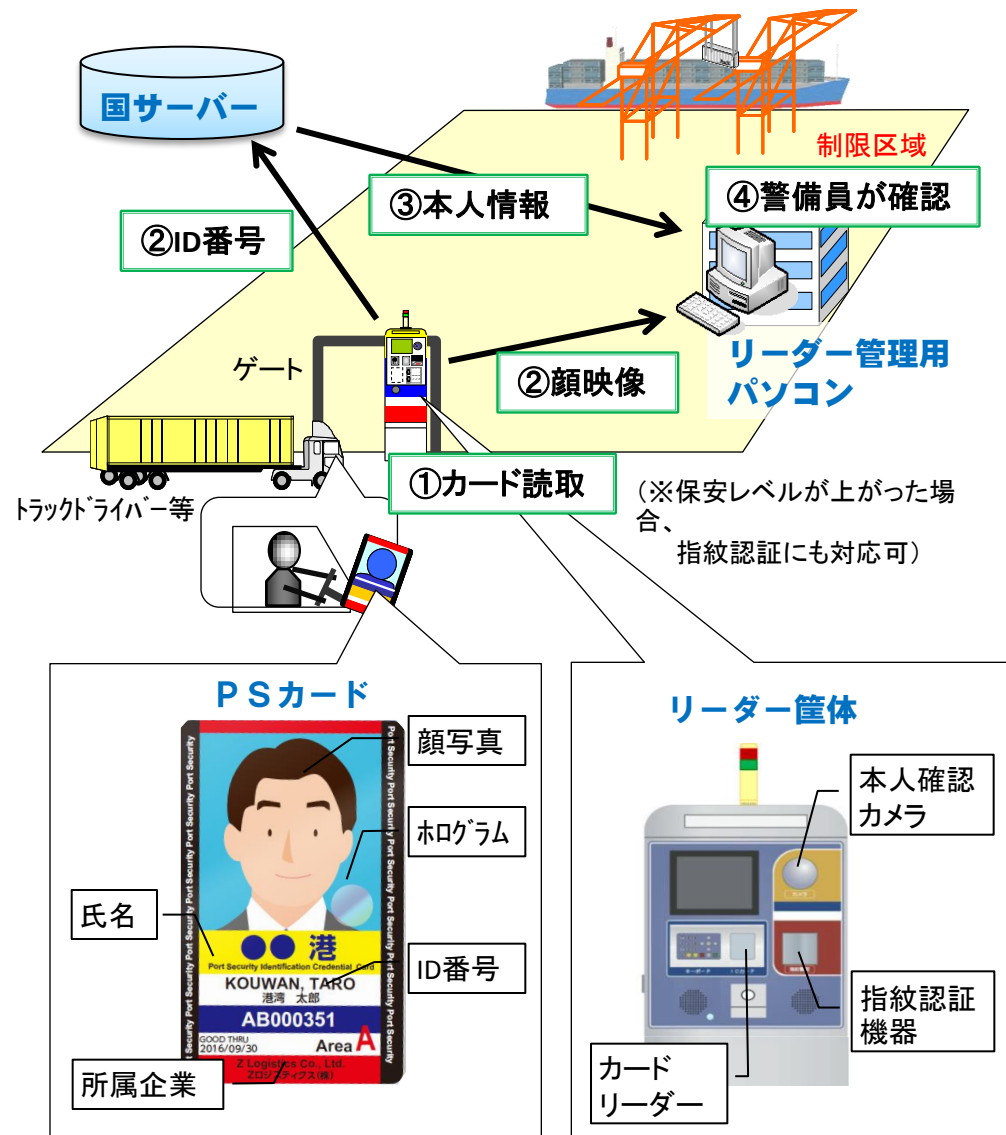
国サーバー

制限区域

③本人情報

④警備員が確認

②ID番号

ゲート

リーダー管理用パソコン

②顔映像

①カード読取

トラックドライバー等

（※保安レベルが上がった場合、
指紋認証にも対応可）

ＰＳカード

顔写真

ホログラム

氏名

●●港
Port Security Identification Credential Card
KOUWAN, TARO
港湾　太郎
AB000351
GOOD THRU
2016/09/30
Area A
Z Logistics Co., Ltd.
Zロジスティクス(株)

Port Security Port Security Port Security Port Security

ID番号

所属企業

リーダー筐体

本人確認カメラ

指紋認証機器

カードリーダー